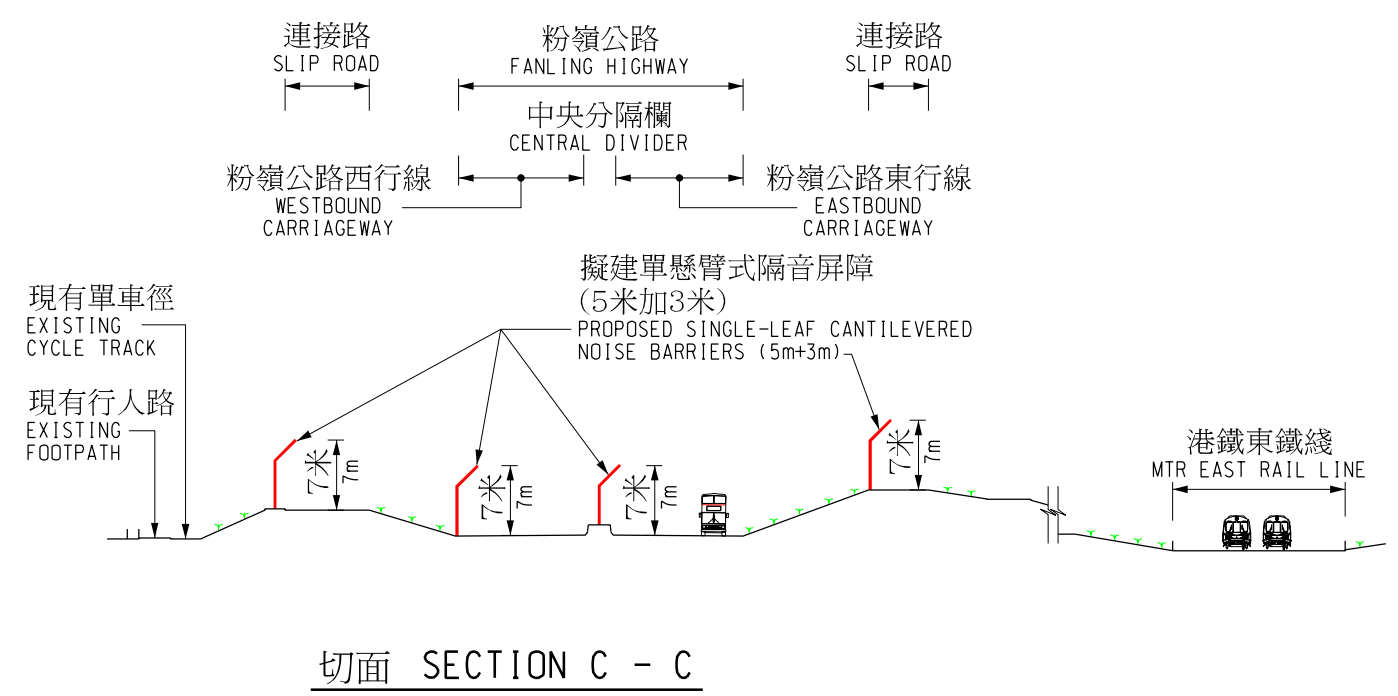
連接路
SLIP ROAD

粉嶺公路
FANLING HIGHWAY

連接路
SLIP ROAD

中央分隔欄
CENTRAL DIVIDER

粉嶺公路西行線
WESTBOUND CARRIAGEWAY

粉嶺公路東行線
EASTBOUND CARRIAGEWAY

擬建單懸臂式隔音屏障
(5米加3米)
PROPOSED SINGLE-LEAF CANTILEVERED NOISE BARRIERS (5m+3m)

現有單車徑
EXISTING CYCLE TRACK

現有行人路
EXISTING FOOTPATH

7米 7m

7米 7m

7米 7m

7米 7m

港鐵東鐵綫
MTR EAST RAIL LINE

切面 SECTION C - C